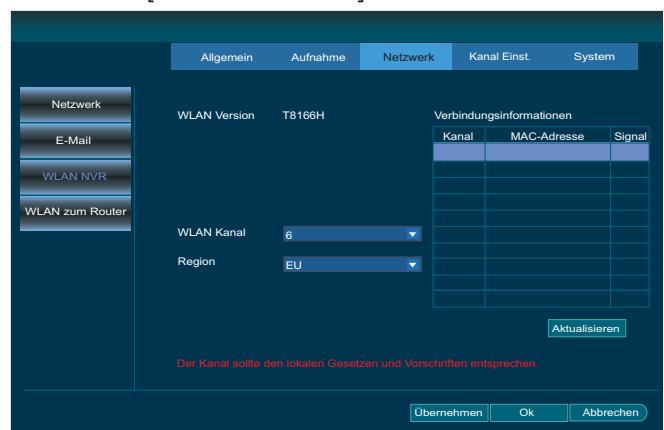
Allgemein Aufnahme Netzwerk Kanal Einst. System

Netzwerk
E-Mail
WLAN NVR
WLAN zum Router

WLAN Version T8166H

Verbindungsinformationen

| Kanal | MAC-Adresse | Signal |
|---|---|---|
| | | |
| | | |
| | | |
| | | |
| | | |
| | | |
| | | |
| | | |
| | | |
| | | |

WLAN Kanal 6
Region EU

Aktualisieren

Der Kanal sollte den lokalen Gesetzen und Vorschriften entsprechen.

Übernehmen Ok Abbrechen